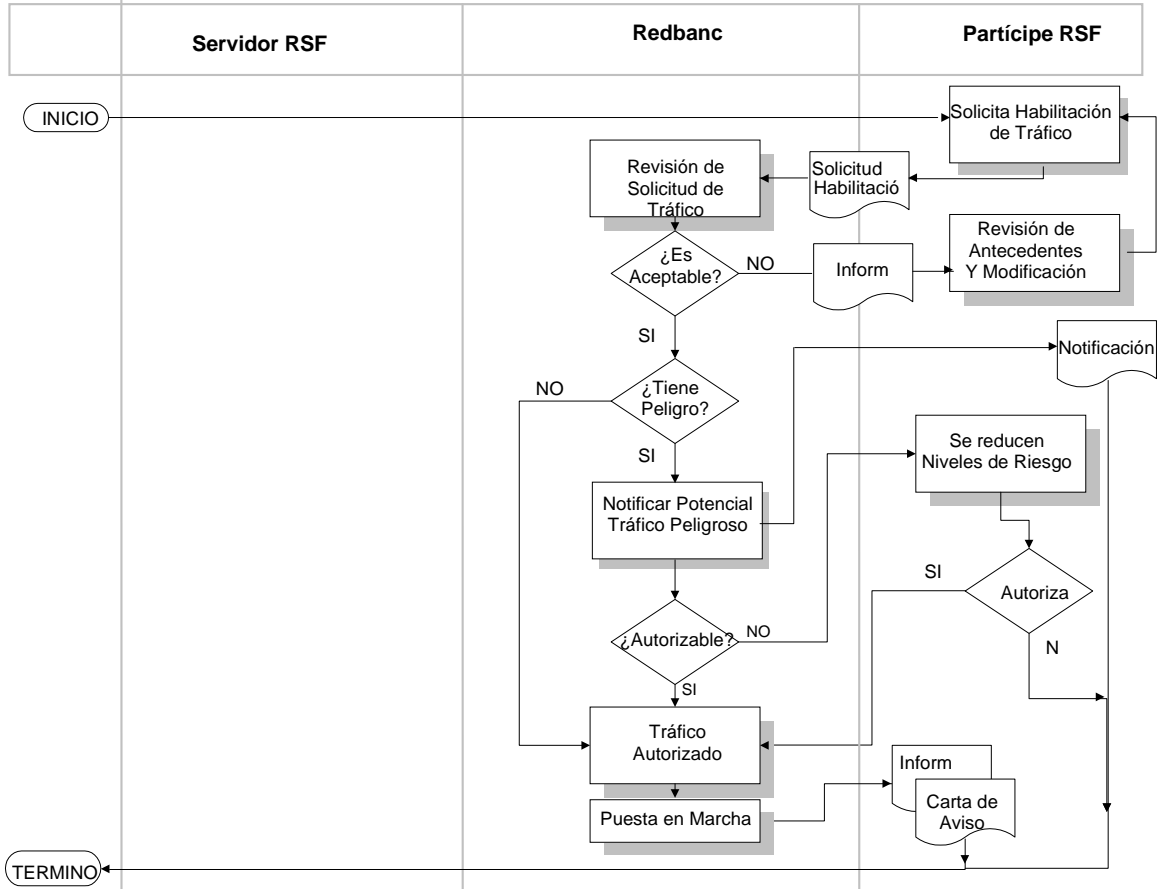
| Servidor RSF | Redbanc | Partícipe RSF |
|---|---|---|

INICIO

Solicita Habilitación de Tráfico

Revisión de Solicitud de Tráfico

Solicitud Habilitació

¿Es Aceptable?

NO

Inform

Revisión de Antecedentes Y Modificación

SI

Notificación

NO

¿Tiene Peligro?

SI

Se reducen Niveles de Riesgo

Notificar Potencial Tráfico Peligroso

SI

Autoriza

¿Autorizable?

NO

N

SI

Tráfico Autorizado

Inform

Carta de Aviso

Puesta en Marcha

TERMINO